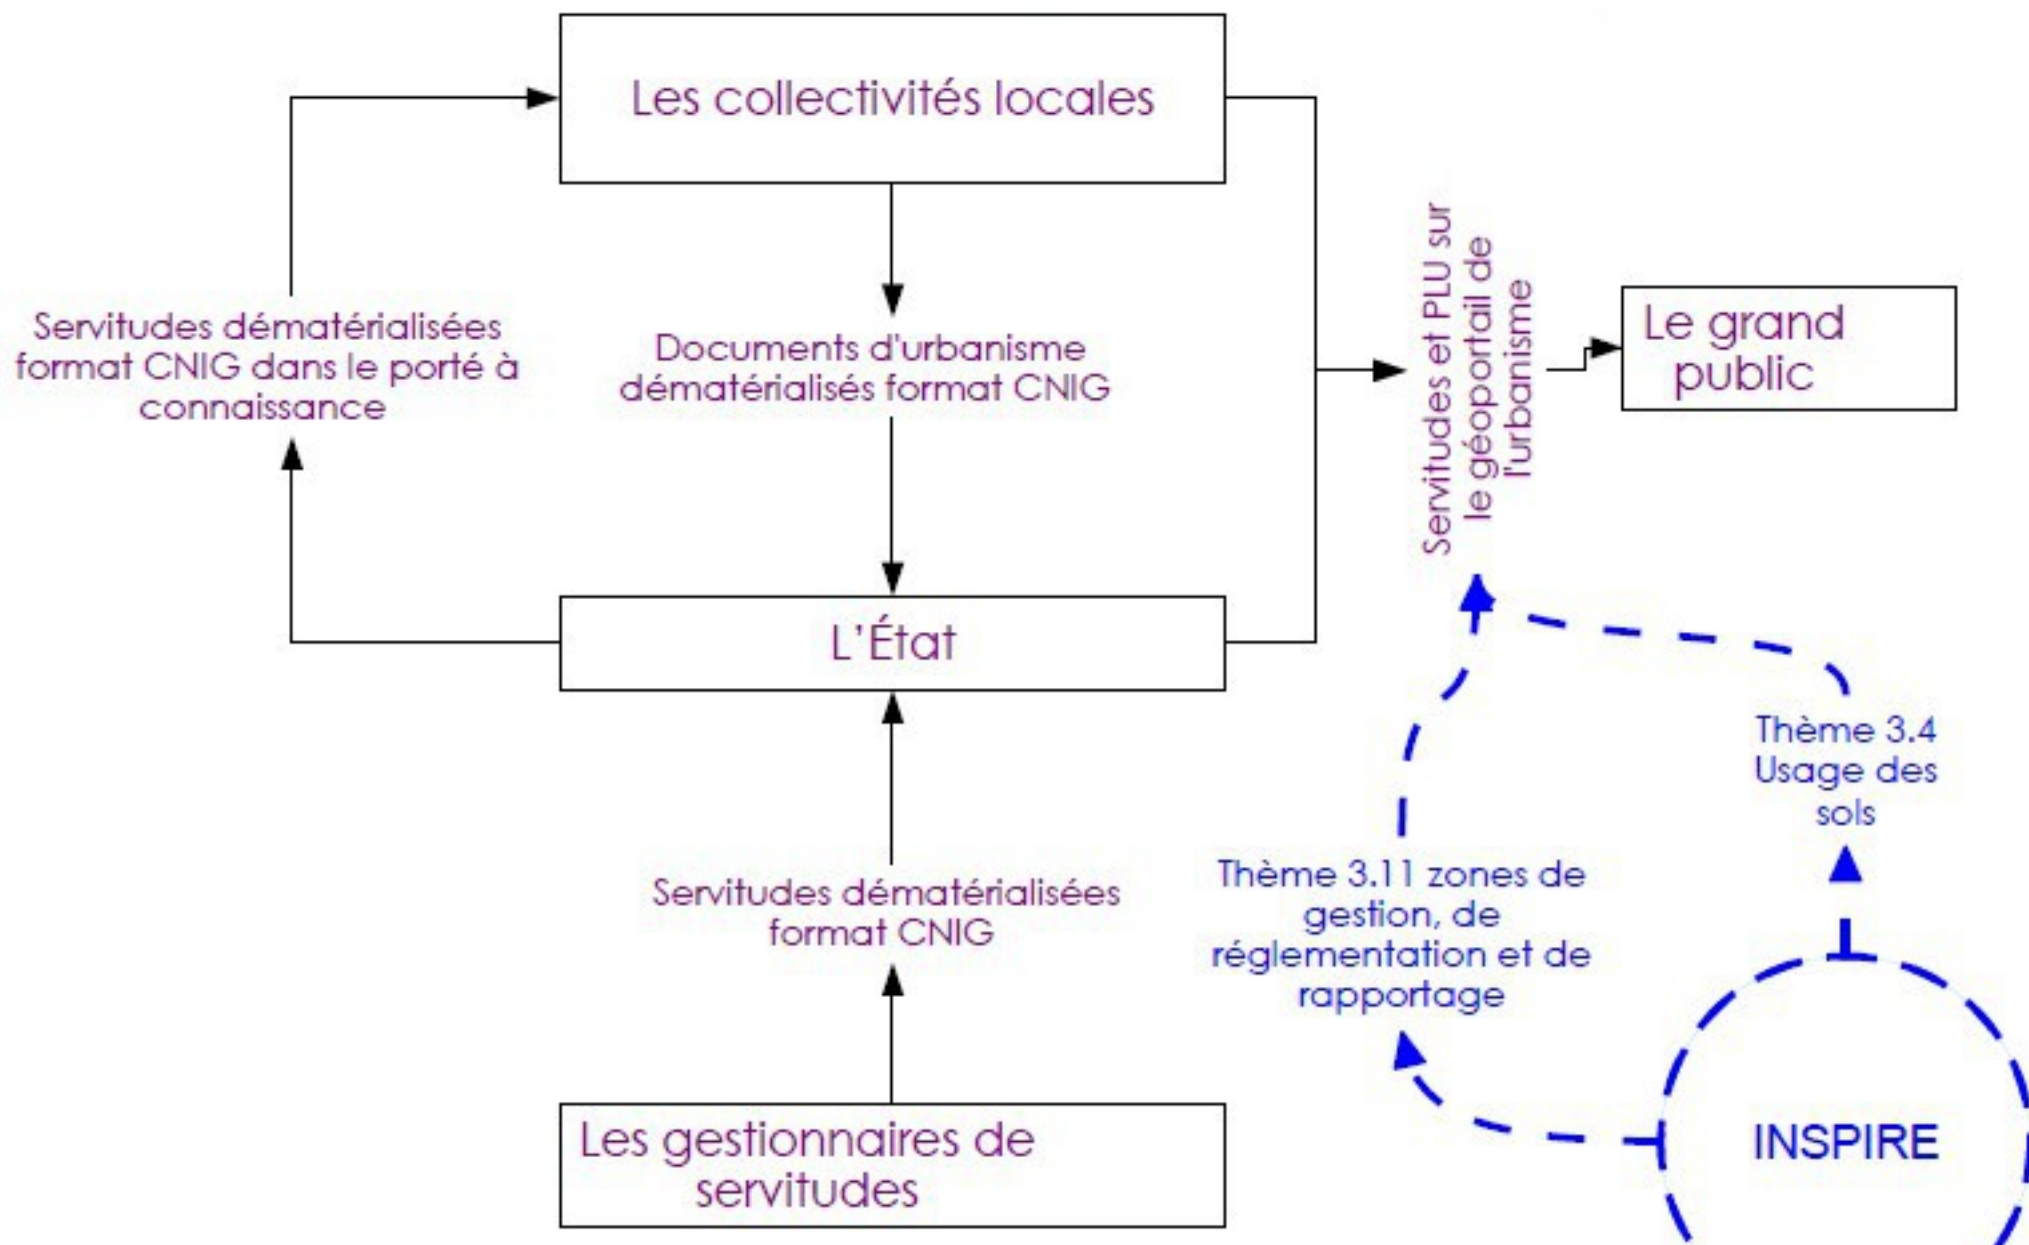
Les collectivités locales

Servitudes dématérialisées format CNIG dans le porté à connaissance

Documents d'urbanisme dématérialisés format CNIG

Servitudes et PLU sur le géoportail de l'urbanisme

Le grand public

L'État

Thème 3.4 Usage des sols

Servitudes dématérialisées format CNIG

Thème 3.11 zones de gestion, de réglementation et de rapportage

Les gestionnaires de servitudes

INSPIRE